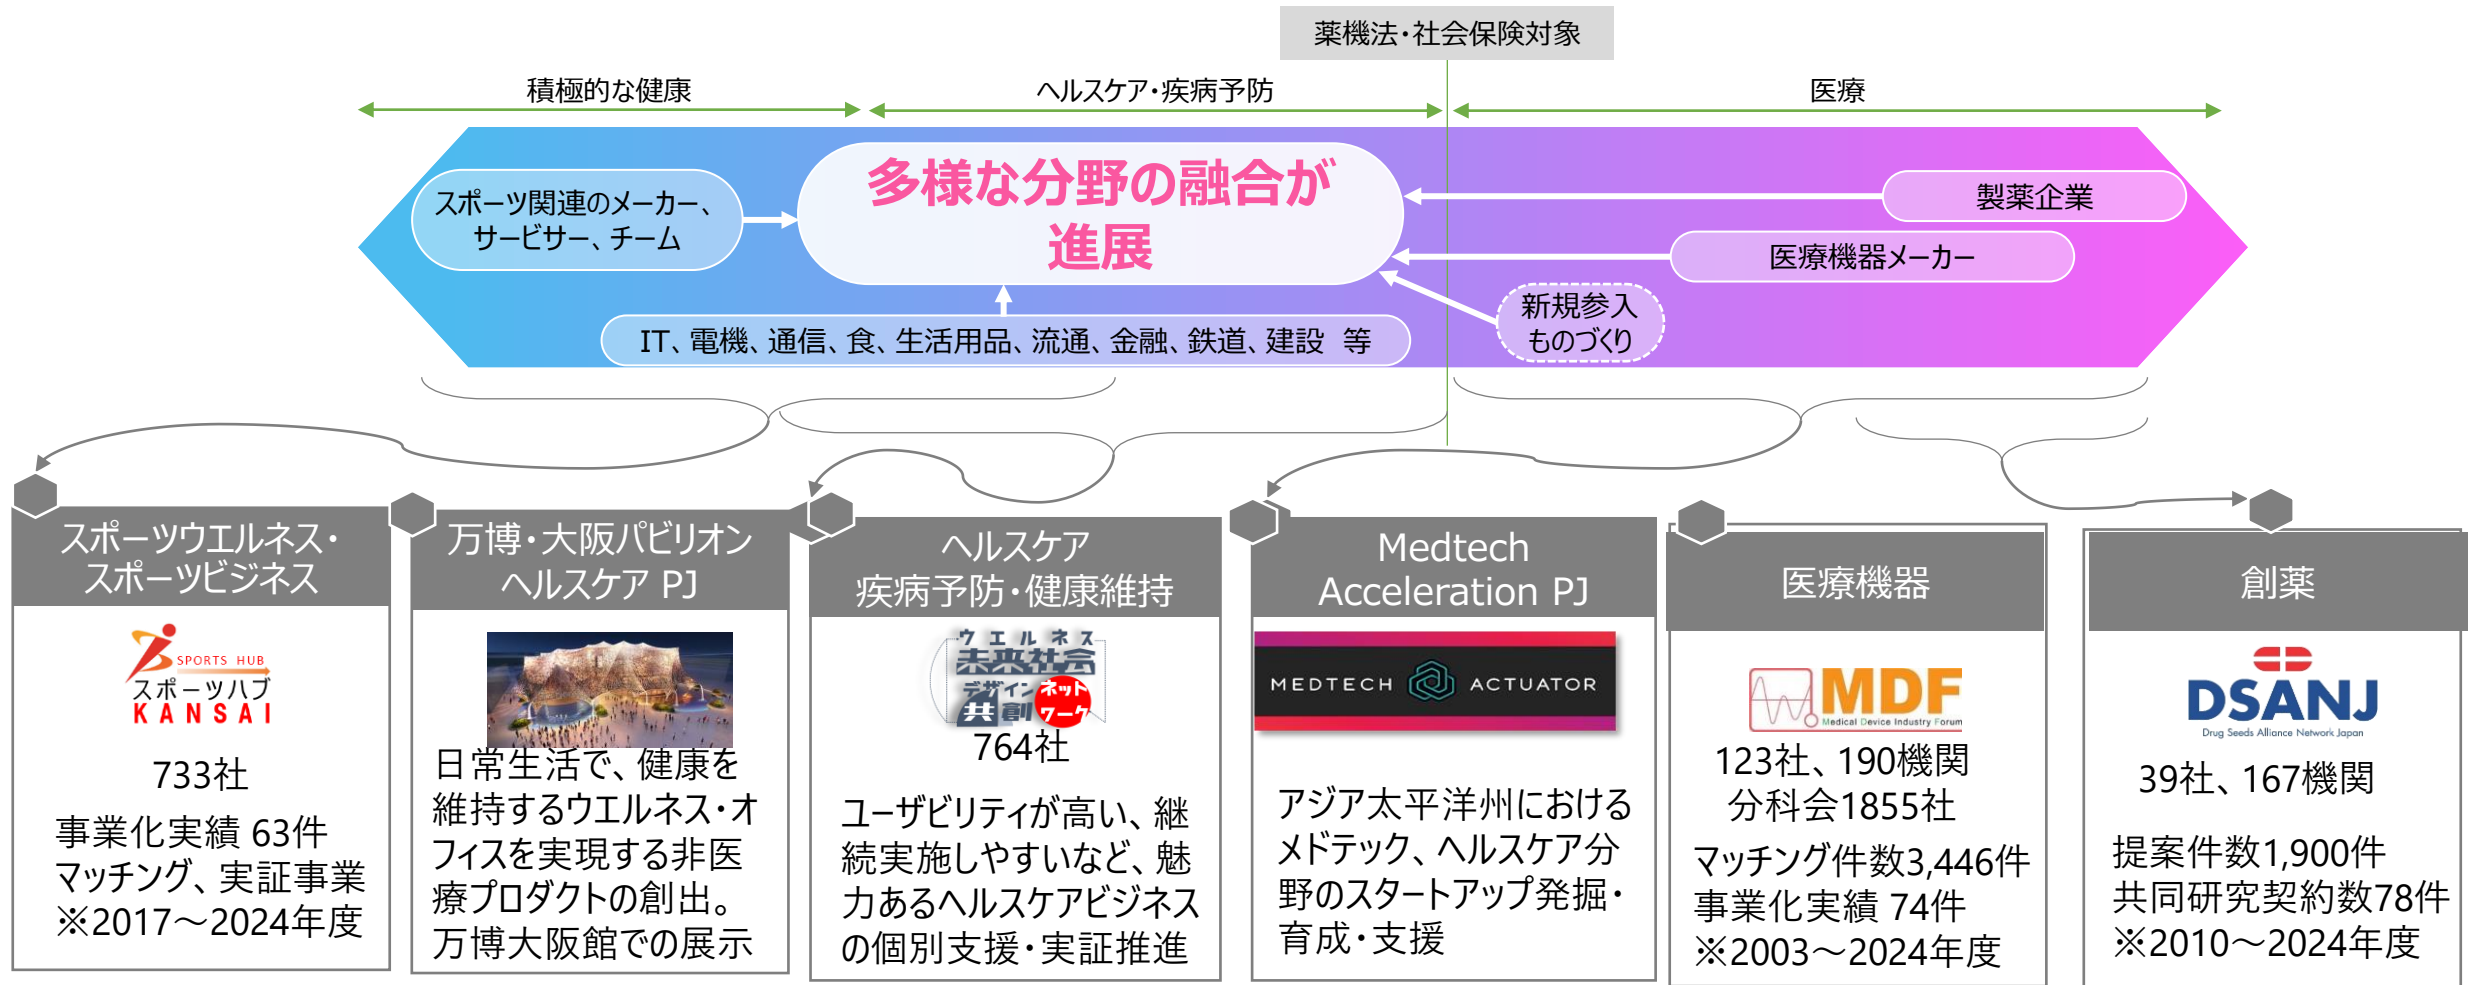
薬機法・社会保険対象

積極的な健康

ヘルスケア・疾病予防

医療

スポーツ関連のメーカー、サービサー、チーム

多様な分野の融合が進展

製薬企業

医療機器メーカー

新規参入ものづくり

IT、電機、通信、食、生活用品、流通、金融、鉄道、建設　等

スポーツウエルネス・スポーツビジネス

SPORTS HUB スポーツハブ KANSAI

733社

事業化実績 63件
マッチング、実証事業
※2017～2024年度

万博・大阪パビリオン ヘルスケア PJ

日常生活で、健康を維持するウエルネス・オフィスを実現する非医療プロダクトの創出。万博大阪館での展示

ヘルスケア
疾病予防・健康維持

ウエルネス未来社会 デザイン共創 ネットワーク

764社

ユーザビリティが高い、継続実施しやすいなど、魅力あるヘルスケアビジネスの個別支援・実証推進

Medtech Acceleration PJ

MEDTECH ACTUATOR

アジア太平洋州におけるメドテック、ヘルスケア分野のスタートアップ発掘・育成・支援

医療機器

MDF Medical Device Industry Forum

123社、190機関
分科会1855社

マッチング件数3,446件
事業化実績 74件
※2003～2024年度

創薬

DSANJ Drug Seeds Alliance Network Japan

39社、167機関

提案件数1,900件
共同研究契約数78件
※2010～2024年度